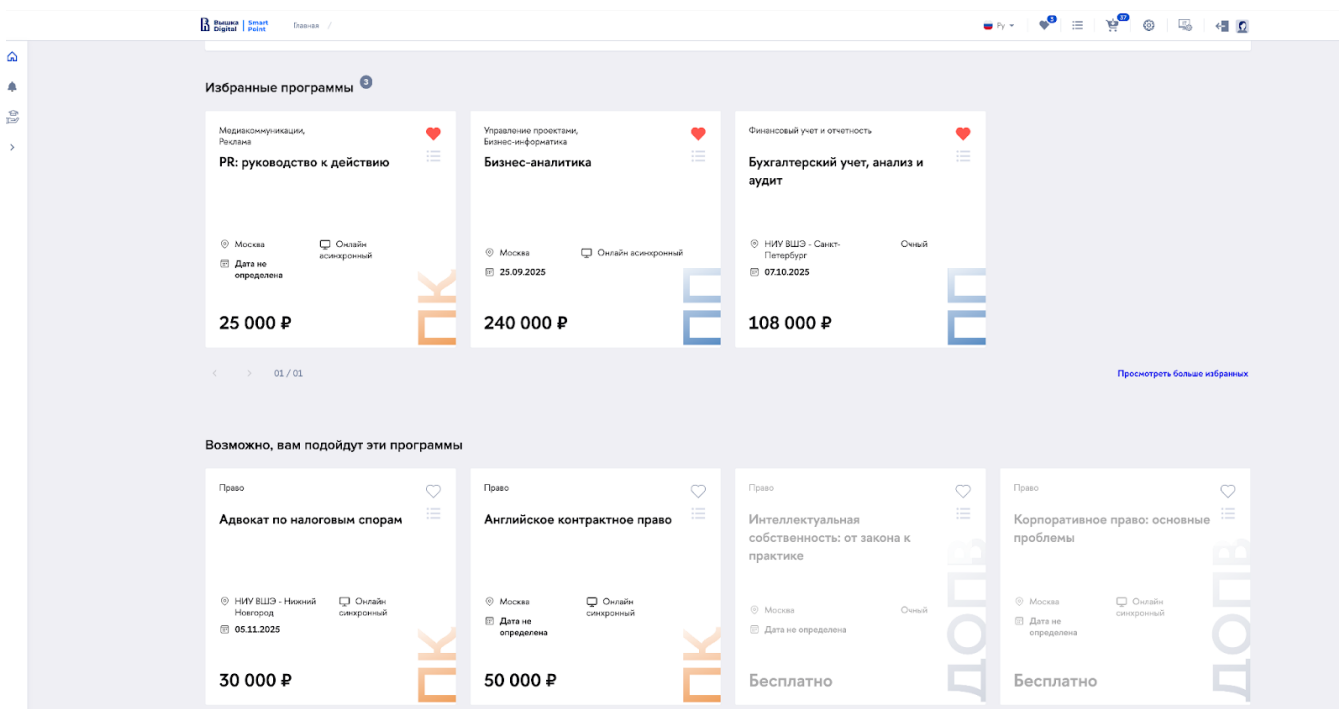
Вышка Digital | Smart Point   Главная /

Ру   3   37

Избранные программы 3

Медиакоммуникации, Реклама
PR: руководство к действию
Москва   Онлайн асинхронный
Дата не определена
25 000 ₽
ПК

Управление проектами, Бизнес-информатика
Бизнес-аналитика
Москва   Онлайн асинхронный
25.09.2025
240 000 ₽

Финансовый учет и отчетность
Бухгалтерский учет, анализ и аудит
НИУ ВШЭ - Санкт-Петербург   Очный
07.10.2025
108 000 ₽

01 / 01

Просмотреть больше избранных

Возможно, вам подойдут эти программы

Право
Адвокат по налоговым спорам
НИУ ВШЭ - Нижний Новгород   Онлайн синхронный
05.11.2025
30 000 ₽
ПК

Право
Английское контрактное право
Москва   Онлайн синхронный
Дата не определена
50 000 ₽
ПК

Право
Интеллектуальная собственность: от закона к практике
Москва   Очный
Дата не определена
Бесплатно
ДОП

Право
Корпоративное право: основные проблемы
Москва   Онлайн синхронный
Дата не определена
Бесплатно
ДОП